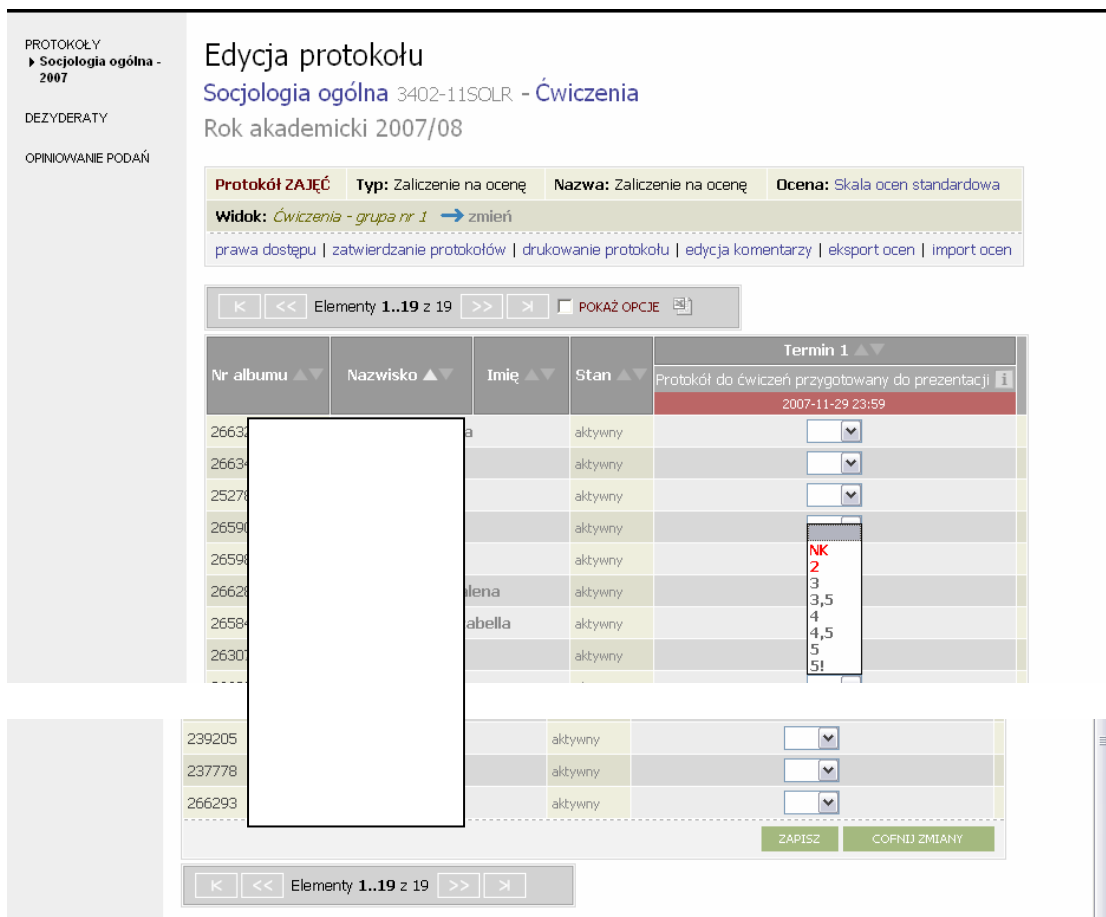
PROTOKOŁY
Socjologia ogólna - 2007

DEZYDERATY

OPINIOWANIE PODAŃ

Edycja protokołu

Socjologia ogólna 3402-11SOLR - Ćwiczenia

Rok akademicki 2007/08

Protokół ZAJĘĆ | Typ: Zaliczenie na ocenę | Nazwa: Zaliczenie na ocenę | Ocena: Skala ocen standardowa

Widok: Ćwiczenia - grupa nr 1 → zmień

prawa dostępu | zatwierdzanie protokołów | drukowanie protokołu | edycja komentarzy | eksport ocen | import ocen

K << Elementy 1..19 z 19 >> >| POKAŻ OPCJE

| Nr albumu | Nazwisko | Imię | Stan | Termin 1 Protokół do ćwiczeń przygotowany do prezentacji 2007-11-29 23:59 |
|---|---|---|---|---|
| 2663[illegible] | | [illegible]a | aktywny | |
| 2663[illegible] | | | aktywny | |
| 2527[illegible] | | | aktywny | |
| 2659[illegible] | | | aktywny | |
| 2659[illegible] | | | aktywny | |
| 2662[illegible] | | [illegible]lena | aktywny | |
| 2658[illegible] | | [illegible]abella | aktywny | |
| 2630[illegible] | | | aktywny | |

NK
2
3
3,5
4
4,5
5
5!

| 239205 | | | aktywny | |
|---|---|---|---|---|
| 237778 | | | aktywny | |
| 266293 | | | aktywny | |

ZAPISZ COFNIJ ZMIANY

K << Elementy 1..19 z 19 >> >|